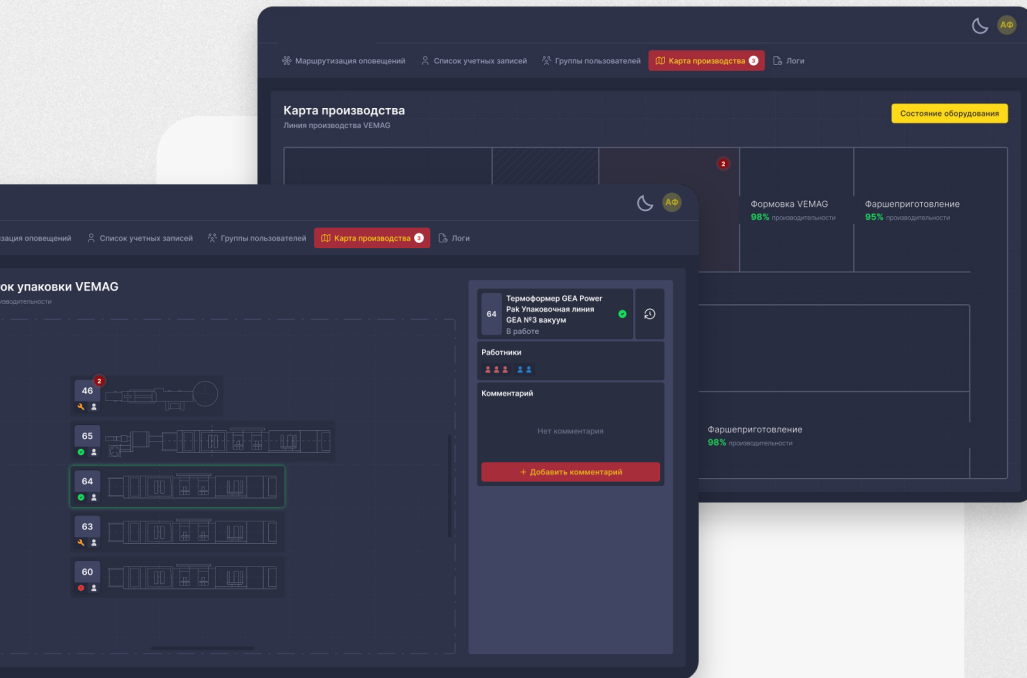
АФ

Маршрутизация оповещений  Список учетных записей  Группы пользователей  Карта производства 3  Логи

Карта производства
Линия производства VEMAG

Состояние оборудования

2

Формовка VEMAG
98% производительности

Фаршеприготовление
95% производительности

Фаршеприготовление
98% производительности

АФ

зация оповещений  Список учетных записей  Группы пользователей  Карта производства 3  Логи

ок упаковки VEMAG
оизводительности

46
2

65

64

63

60

64
Термоформер GEA Power Pak Упаковочная линия GEA №3 вакуум
В работе

Работники

Комментарий

Нет комментария

+ Добавить комментарий